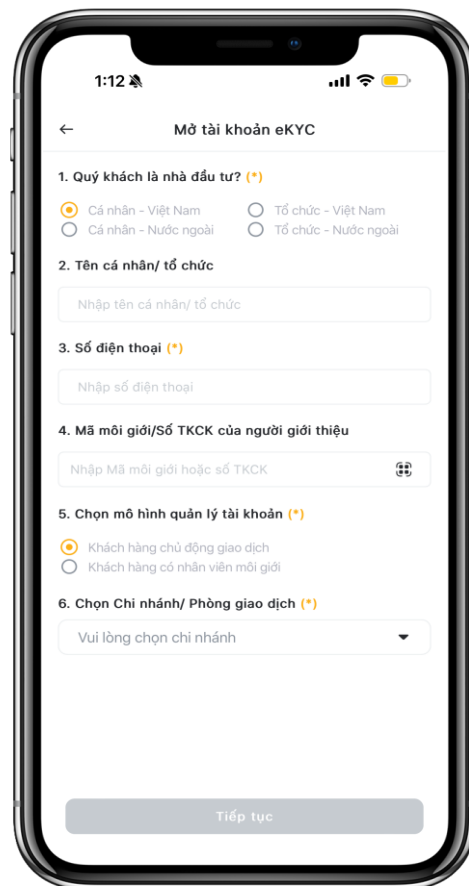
1:12

←

Mở tài khoản eKYC

1. Quý khách là nhà đầu tư? (*)

Cá nhân - Việt Nam
Tổ chức - Việt Nam
Cá nhân - Nước ngoài
Tổ chức - Nước ngoài

2. Tên cá nhân/ tổ chức

Nhập tên cá nhân/ tổ chức

3. Số điện thoại (*)

Nhập số điện thoại

4. Mã môi giới/Số TKCK của người giới thiệu

Nhập Mã môi giới hoặc số TKCK

5. Chọn mô hình quản lý tài khoản (*)

Khách hàng chủ động giao dịch
Khách hàng có nhân viên môi giới

6. Chọn Chi nhánh/ Phòng giao dịch (*)

Vui lòng chọn chi nhánh

Tiếp tục